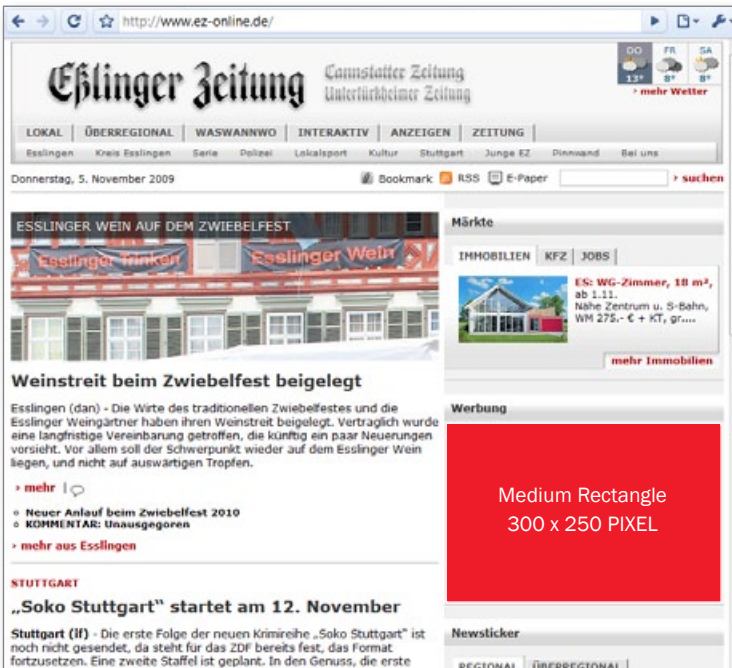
http://www.ez-online.de/

Eßlinger Zeitung
Cannstatter Zeitung
Untertürkheimer Zeitung

DO 13° FR 8° SA 8°
› mehr Wetter

LOKAL | ÜBERREGIONAL | WASWANNWO | INTERAKTIV | ANZEIGEN | ZEITUNG

Esslingen | Kreis Esslingen | Serie | Polizei | Lokalsport | Kultur | Stuttgart | Junge EZ | Pinnwand | Bei uns

Donnerstag, 5. November 2009

Bookmark | RSS | E-Paper | › suchen

ESSLINGER WEIN AUF DEM ZWIEBELFEST

Esslinger Trinken | Esslinger Wein

Weinstreit beim Zwiebelfest beigelegt

Esslingen (dan) - Die Wirte des traditionellen Zwiebelfestes und die Esslinger Weingärtner haben ihren Weinstreit beigelegt. Vertraglich wurde eine langfristige Vereinbarung getroffen, die künftig ein paar Neuerungen vorsieht. Vor allem soll der Schwerpunkt wieder auf dem Esslinger Wein liegen, und nicht auf auswärtigen Tropfen.

› mehr |

○ Neuer Anlauf beim Zwiebelfest 2010
○ KOMMENTAR: Unausgegoren

› mehr aus Esslingen

STUTTGART

„Soko Stuttgart" startet am 12. November

Stuttgart (lf) - Die erste Folge der neuen Krimireihe „Soko Stuttgart" ist noch nicht gesendet, da steht für das ZDF bereits fest, das Format fortzusetzen. Eine zweite Staffel ist geplant. In den Genuss, die erste

Märkte

IMMOBILIEN | KFZ | JOBS

ES: WG-Zimmer, 18 m², ab 1.11.
Nähe Zentrum u. S-Bahn, WM 275.- € + KT, gr....

mehr Immobilien

Werbung

Medium Rectangle
300 x 250 PIXEL

Newsticker

REGIONAL | ÜBERREGIONAL